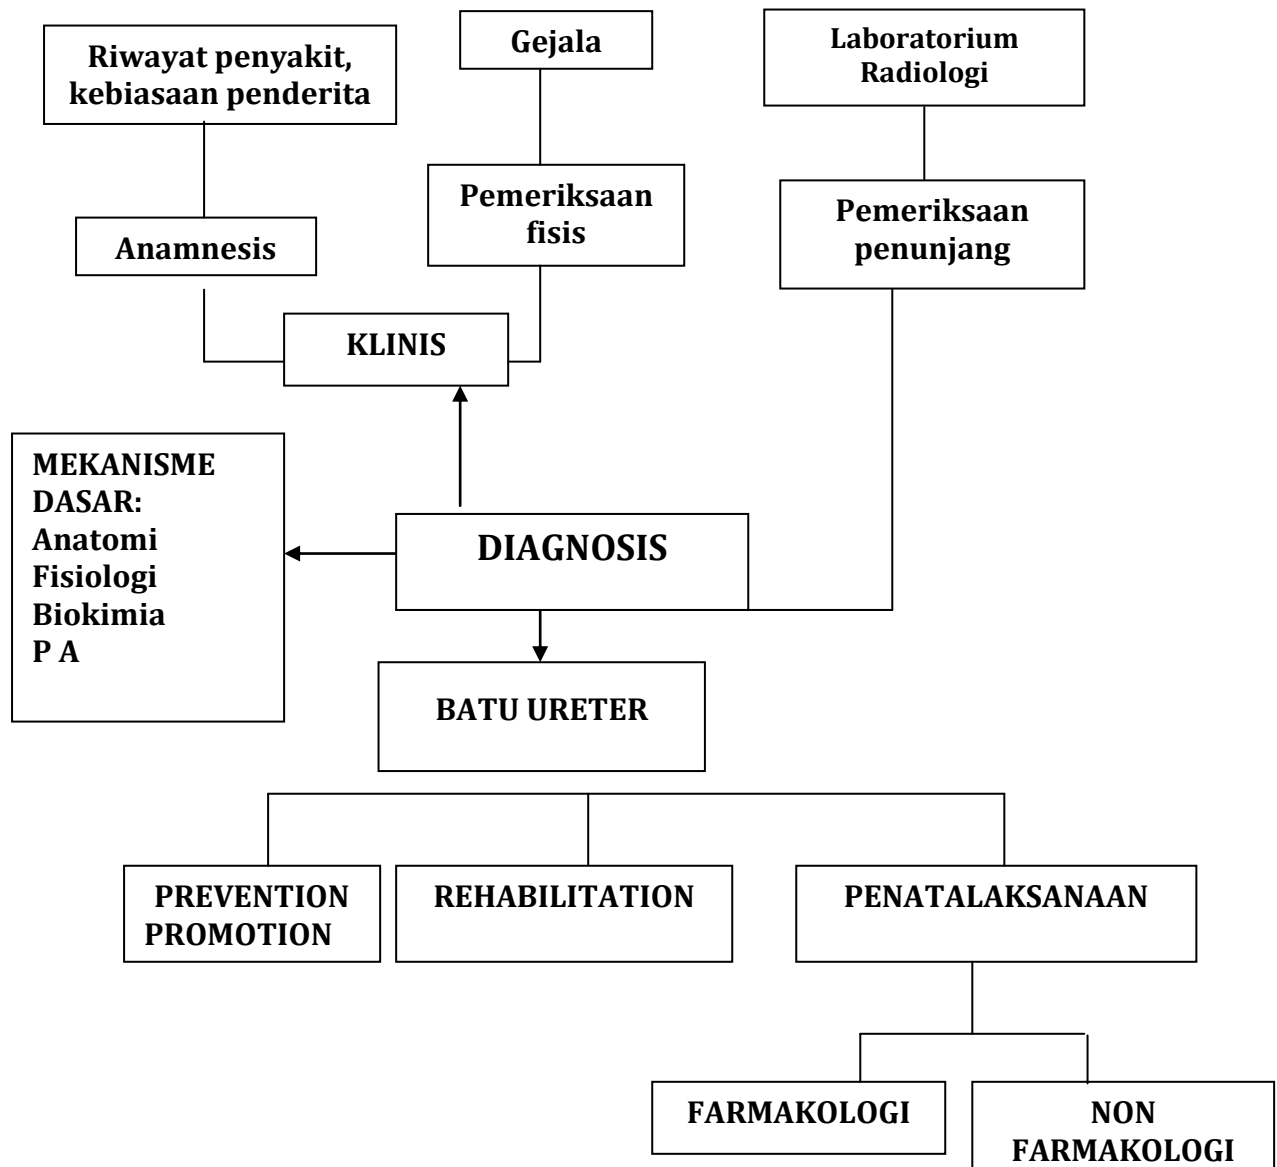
Riwayat penyakit, kebiasaan penderita

Gejala

Laboratorium Radiologi

Anamnesis

Pemeriksaan fisis

Pemeriksaan penunjang

KLINIS

MEKANISME DASAR:
Anatomi
Fisiologi
Biokimia
P A

DIAGNOSIS

BATU URETER

PREVENTION PROMOTION

REHABILITATION

PENATALAKSANAAN

FARMAKOLOGI

NON FARMAKOLOGI